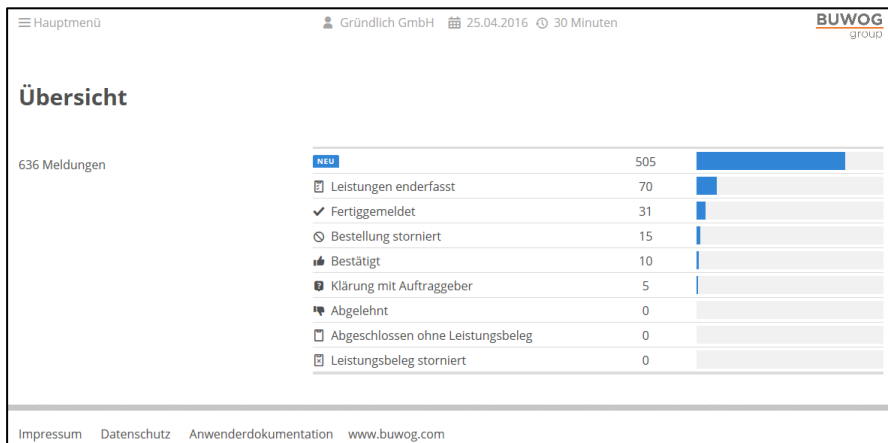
≡ Hauptmenü

Gründlich GmbH 25.04.2016 30 Minuten

BUWOG group

Übersicht

636 Meldungen

| | |
|---|---|
| NEU | 505 |
| Leistungen enderfasst | 70 |
| Fertiggemeldet | 31 |
| Bestellung storniert | 15 |
| Bestätigt | 10 |
| Klärung mit Auftraggeber | 5 |
| Abgelehnt | 0 |
| Abgeschlossen ohne Leistungsbeleg | 0 |
| Leistungsbeleg storniert | 0 |

Impressum Datenschutz Anwenderdokumentation www.buwog.com